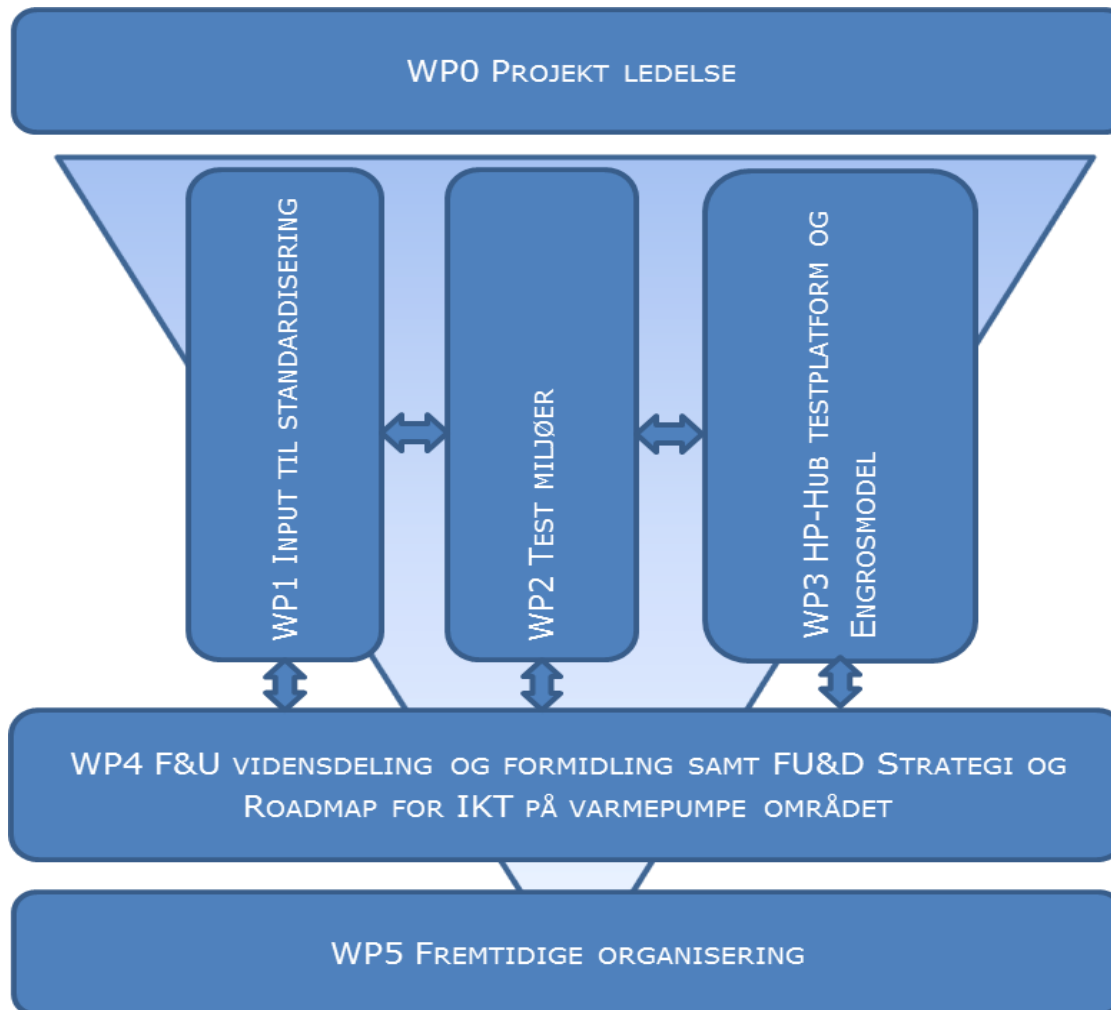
WP0 Projekt ledelse

WP1 Input til standardisering

WP2 Test miljøer

WP3 HP-Hub testplatform og Engrosmodel

WP4 F&U vidensdeling og formidling samt FU&D Strategi og Roadmap for IKT på varmepumpe området

WP5 Fremtidige organisering